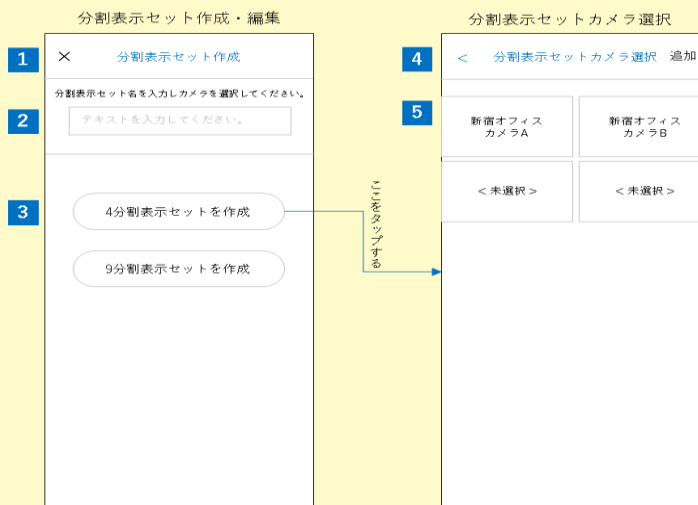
分割表示セット作成・編集

1

×

分割表示セット作成

分割表示セット名を入力しカメラを選択してください。

2

テキストを入力してください。

3

4分割表示セットを作成

9分割表示セットを作成

ここをタップする

分割表示セットカメラ選択

4

＜

分割表示セットカメラ選択

追加

5

新宿オフィス
カメラA

新宿オフィス
カメラB

＜未選択＞

＜未選択＞